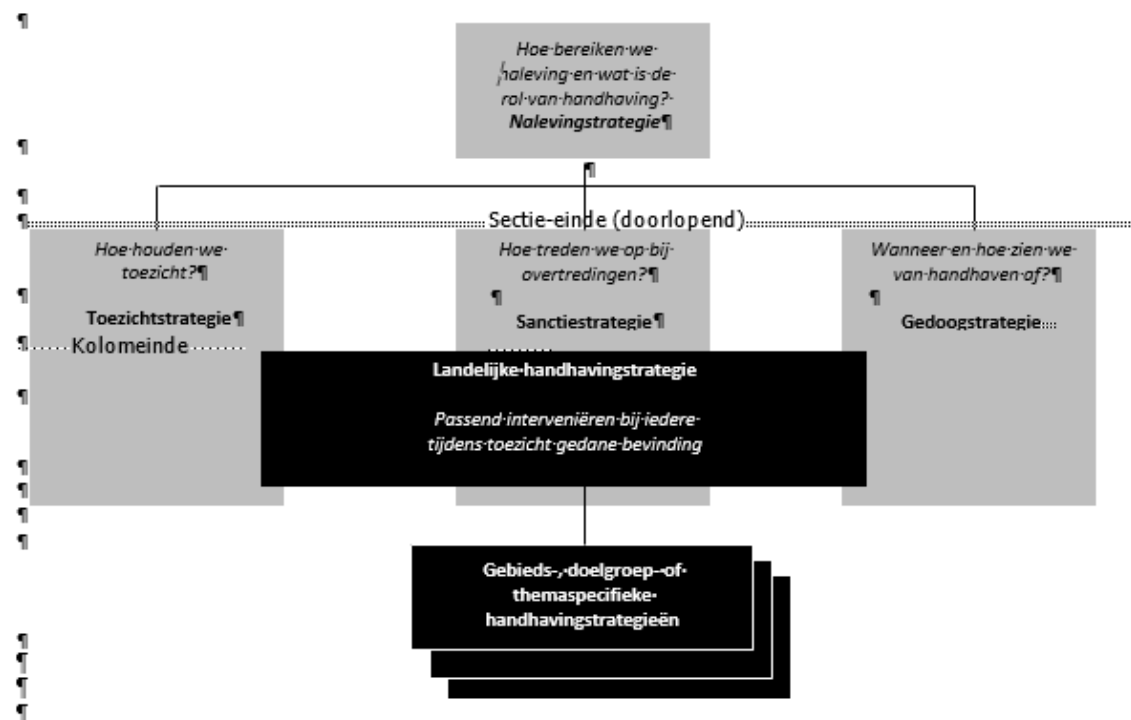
¶

Hoe·bereiken·we·naleving·en·wat·is·de·rol·van·handhaving?·
Nalevingstrategie¶

¶

¶

¶

¶ Sectie-einde (doorlopend)

Hoe·houden·we·toezicht?¶

Toezichtstrategie¶

¶ Kolomeinde

Hoe·treden·we·op·bij·overtredingen?¶
¶
Sanctiestrategie¶

Wanneer·en·hoe·zien·we·van·handhaven·af?¶
¶
Gedoogstrategie

Landelijke·handhavingstrategie

Passend·interveniëren·bij·iedere·tijdens·toezicht·gedane·bevinding

¶
¶
¶
¶
¶

Gebieds-,·doelgroep-·of·themaspecifieke·handhavingstrategieën

¶
¶
¶
¶